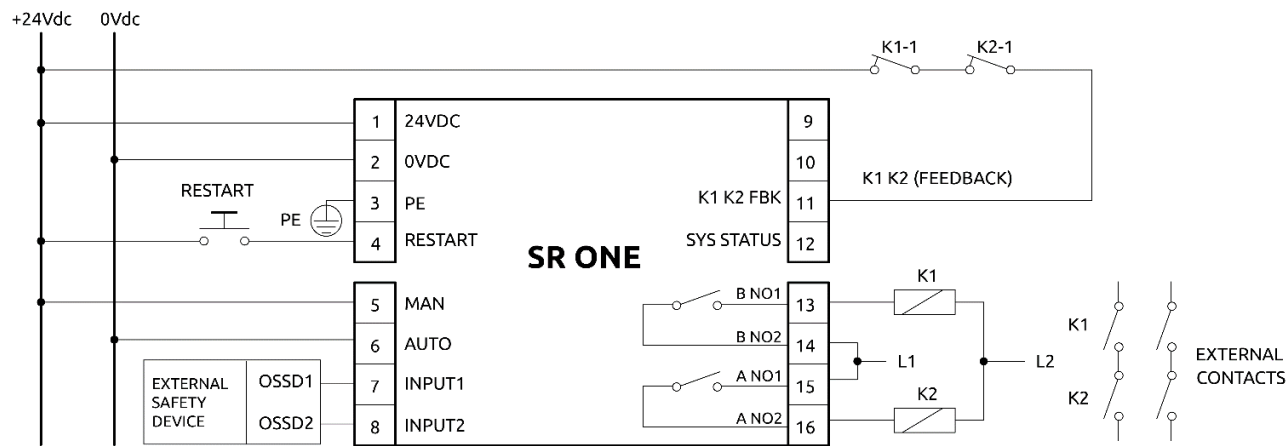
+24Vdc 0Vdc

K1-1 K2-1

1 24VDC
2 0VDC
RESTART
PE
3 PE
4 RESTART

9
10
K1 K2 FBK 11
SYS STATUS 12

K1 K2 (FEEDBACK)

SR ONE

5 MAN
6 AUTO
EXTERNAL SAFETY DEVICE
OSSD1
OSSD2
7 INPUT1
8 INPUT2

B NO1 13
B NO2 14
A NO1 15
A NO2 16

K1
K2
L1
L2

K1
K2
EXTERNAL CONTACTS